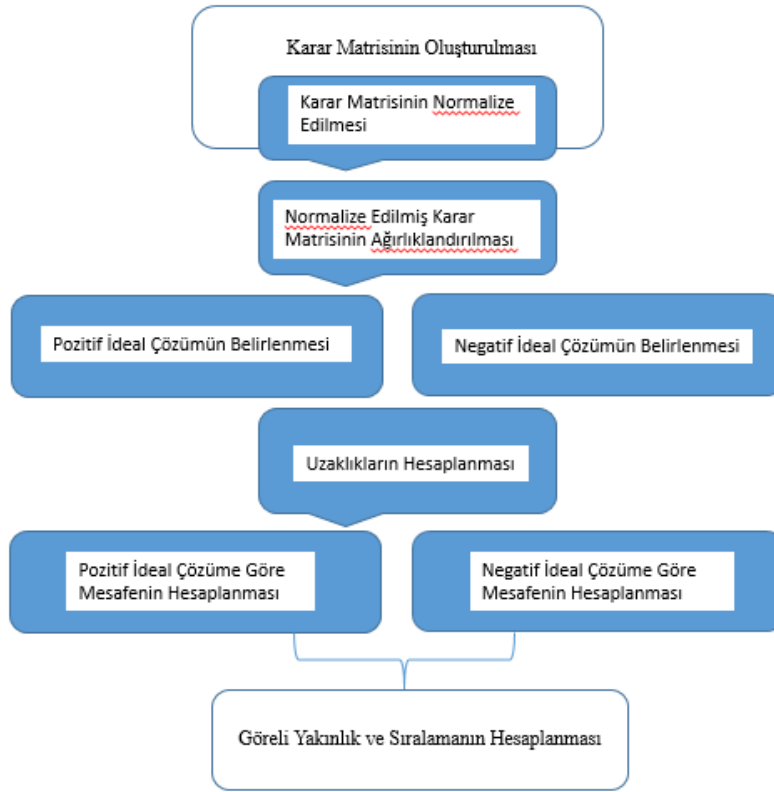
Karar Matrisinin Oluşturulması

Karar Matrisinin Normalize Edilmesi

Normalize Edilmiş Karar Matrisinin Ağırlıklandırılması

Pozitif İdeal Çözümün Belirlenmesi

Negatif İdeal Çözümün Belirlenmesi

Uzaklıkların Hesaplanması

Pozitif İdeal Çözüme Göre Mesafenin Hesaplanması

Negatif İdeal Çözüme Göre Mesafenin Hesaplanması

Göreli Yakınlık ve Sıralamanın Hesaplanması